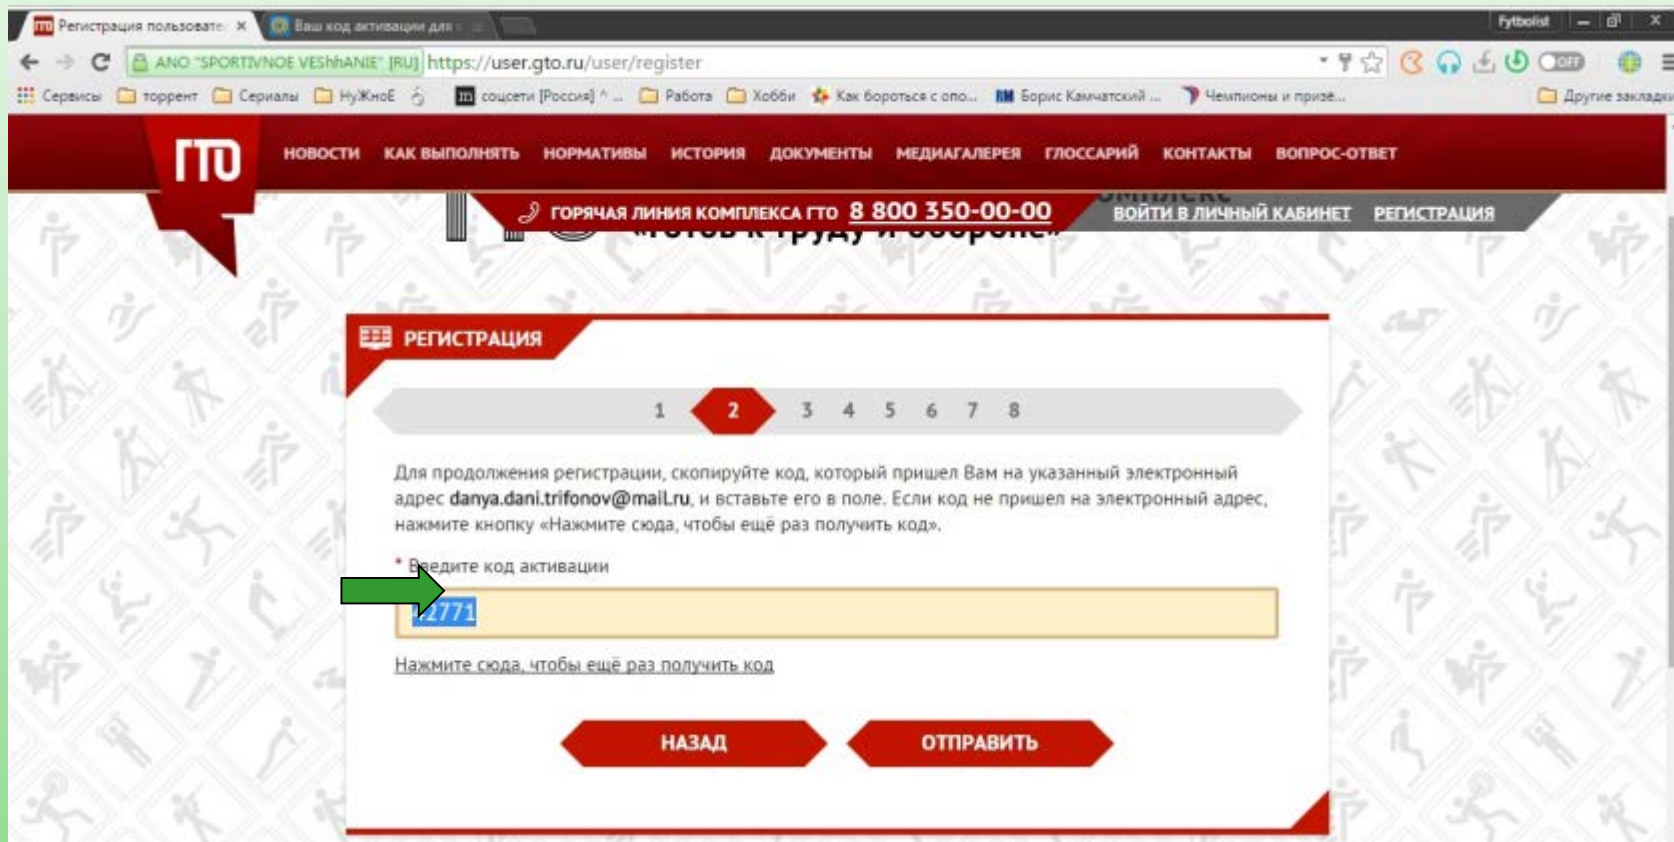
Регистрация пользовате ×
Ваш код активации для
Fytbolist
ANO "SPORTIVNOE VESHhANIE" [RU] https://user.gto.ru/user/register
Сервисы торрент Сериалы НуЖноЕ соцсети [Россия] Работа Хобби Как бороться с опо... Борис Камчатский ... Чемпионы и призе... Другие закладки
ГТО
НОВОСТИ КАК ВЫПОЛНЯТЬ НОРМАТИВЫ ИСТОРИЯ ДОКУМЕНТЫ МЕДИАГАЛЕРЕЯ ГЛОССАРИЙ КОНТАКТЫ ВОПРОС-ОТВЕТ
ГОРЯЧАЯ ЛИНИЯ КОМПЛЕКСА ГТО 8 800 350-00-00
ВОЙТИ В ЛИЧНЫЙ КАБИНЕТ РЕГИСТРАЦИЯ
РЕГИСТРАЦИЯ
1 2 3 4 5 6 7 8
Для продолжения регистрации, скопируйте код, который пришел Вам на указанный электронный адрес danya.dani.trifonov@mail.ru, и вставьте его в поле. Если код не пришел на электронный адрес, нажмите кнопку «Нажмите сюда, чтобы ещё раз получить код».
* Введите код активации
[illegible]2771
Нажмите сюда, чтобы ещё раз получить код
НАЗАД
ОТПРАВИТЬ